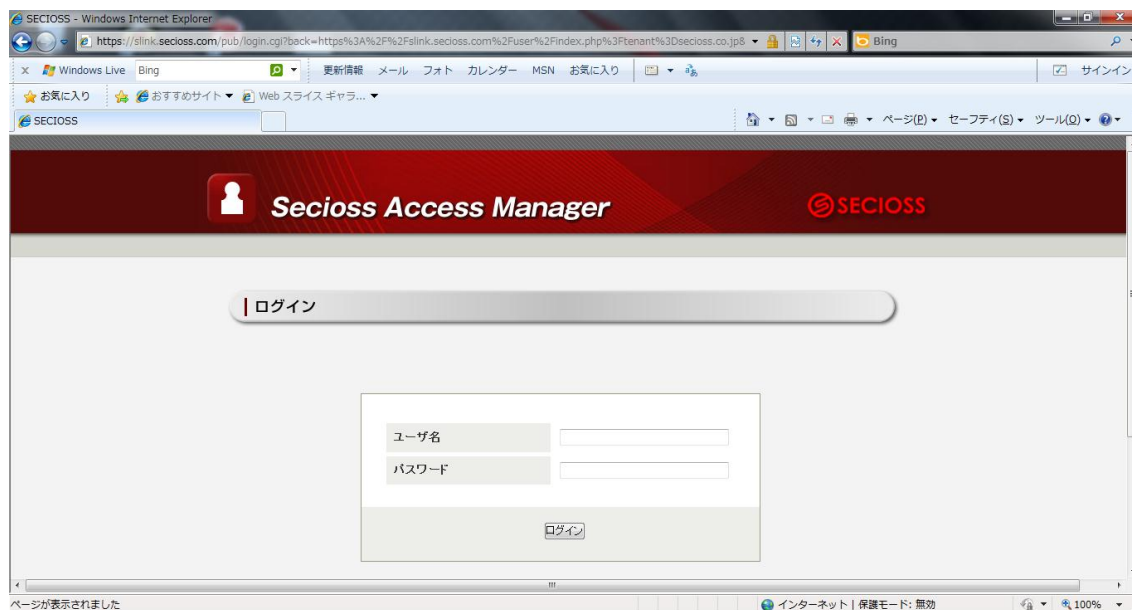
SECIOSS - Windows Internet Explorer

https://slink.secioss.com/pub/login.cgi?back=https%3A%2F%2Fslink.secioss.com%2Fuser%2Findex.php%3Ftenant%3Dsecioss.co.jp8

Bing

Windows Live Bing 更新情報 メール フォト カレンダー MSN お気に入り

サインイン

お気に入り おすすめサイト Web スライス ギャラ...

SECIOSS

ページ(P) セーフティ(S) ツール(O)

Secioss Access Manager

SECIOSS

ログイン

| ユーザ名 | |
|---|---|
| パスワード | |

ログイン

ページが表示されました

インターネット | 保護モード: 無効

100%